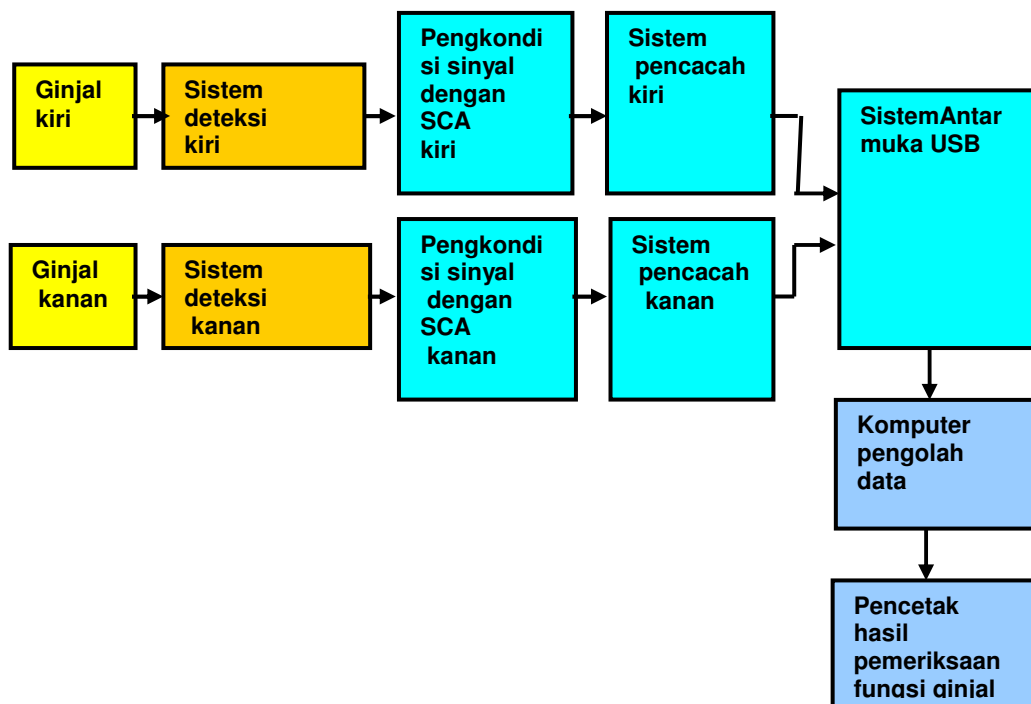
Ginjal kiri

Sistem deteksi kiri

Pengkondisi sinyal dengan SCA kiri

Sistem pencacah kiri

SistemAntar muka USB

Ginjal kanan

Sistem deteksi kanan

Pengkondisi sinyal dengan SCA kanan

Sistem pencacah kanan

Komputer pengolah data

Pencetak hasil pemeriksaan fungsi ginjal